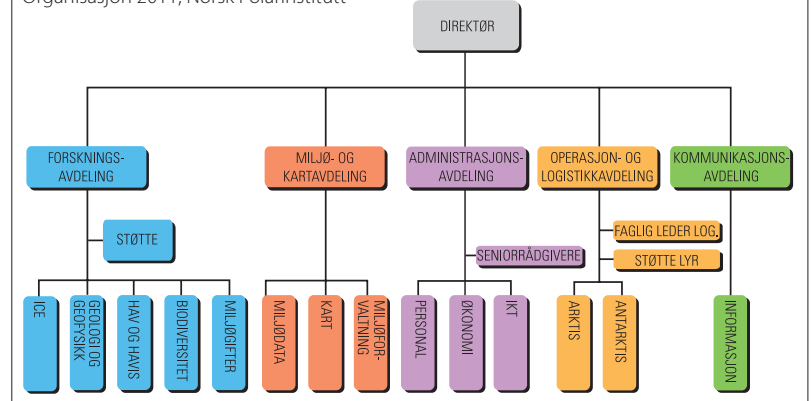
Organisasjon 2011, Norsk Polarinstitutt

DIREKTØR

FORSKNINGS-AVDELING

MILJØ- OG KARTAVDELING

ADMINISTRASJONS-AVDELING

OPERASJON- OG LOGISTIKKAVDELING

KOMMUNIKASJONS-AVDELING

STØTTE

SENIORRÅDGIVERE

FAGLIG LEDER LOG.

STØTTE LYR

ICE

GEOLOGI OG GEOFYSIKK

HAV OG HAVIS

BIODIVERSITET

MILJØGIFTER

MILJØDATA

KART

MILJØFOR-VALTNING

PERSONAL

ØKONOMI

IKT

ARKTIS

ANTARKTIS

INFORMASJON